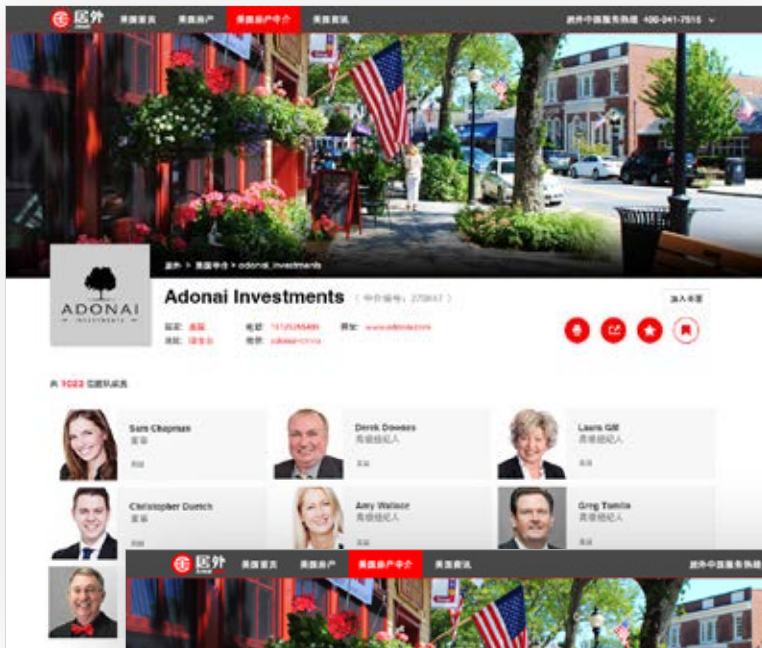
居外 美国首页 美国房产 美国房产中介 美国资讯 居外中国服务热线 400-041-7515

居外 > 美国中介 > adonai investments

ADONAI INVESTMENTS

Adonai Investments (中介编号: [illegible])

加入收藏

国家: 美国 电话: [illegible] 网址: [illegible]
地区: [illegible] 邮箱: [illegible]

共 1022 位团队成员

Sara Chapman
董事
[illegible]

Derek Downes
高级经纪人
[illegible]

Laura Gill
高级经纪人
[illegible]

Christopher Duetch
董事
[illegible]

Amy Wallace
高级经纪人
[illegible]

Greg Tomlin
高级经纪人
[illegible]

居外 美国首页 美国房产 美国房产中介 美国资讯 居外中国服务热线